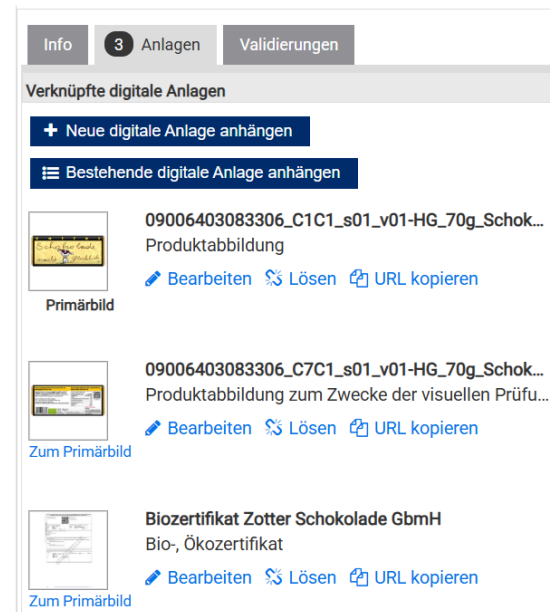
Info
3 Anlagen
Validierungen

Verknüpfte digitale Anlagen

+ Neue digitale Anlage anhängen

Bestehende digitale Anlage anhängen

09006403083306_C1C1_s01_v01-HG_70g_Schok...
Produktabbildung
Bearbeiten Lösen URL kopieren
Primärbild

09006403083306_C7C1_s01_v01-HG_70g_Schok...
Produktabbildung zum Zwecke der visuellen Prüfu...
Bearbeiten Lösen URL kopieren
Zum Primärbild

Biozertifikat Zotter Schokolade GbmH
Bio-, Ökozertifikat
Bearbeiten Lösen URL kopieren
Zum Primärbild